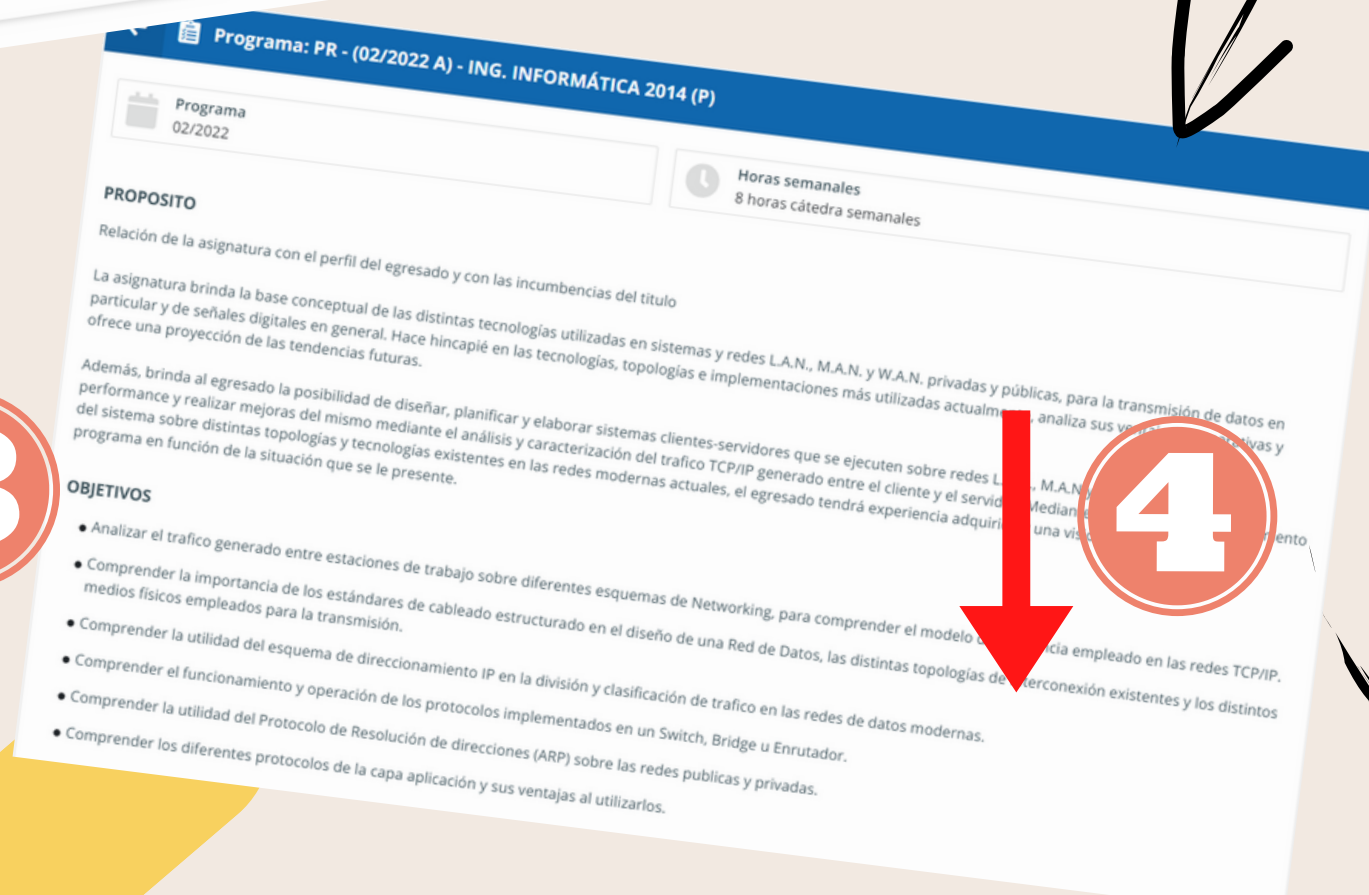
Programa: PR - (02/2022 A) - ING. INFORMÁTICA 2014 (P)

Programa
02/2022

Horas semanales
8 horas cátedra semanales

PROPOSITO

Relación de la asignatura con el perfil del egresado y con las incumbencias del titulo

La asignatura brinda la base conceptual de las distintas tecnologías utilizadas en sistemas y redes L.A.N., M.A.N. y W.A.N. privadas y públicas, para la transmisión de datos en particular y de señales digitales en general. Hace hincapié en las tecnologías, topologías e implementaciones más utilizadas actualme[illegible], analiza sus ve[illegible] ofrece una proyección de las tendencias futuras.

Además, brinda al egresado la posibilidad de diseñar, planificar y elaborar sistemas clientes-servidores que se ejecuten sobre redes L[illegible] M.A.N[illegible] performance y realizar mejoras del mismo mediante el análisis y caracterización del trafico TCP/IP generado entre el cliente y el servid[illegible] Median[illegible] del sistema sobre distintas topologías y tecnologías existentes en las redes modernas actuales, el egresado tendrá experiencia adquiri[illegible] una vis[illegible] programa en función de la situación que se le presente.

3

4

OBJETIVOS

• Analizar el trafico generado entre estaciones de trabajo sobre diferentes esquemas de Networking, para comprender el modelo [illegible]cia empleado en las redes TCP/IP.
• Comprender la importancia de los estándares de cableado estructurado en el diseño de una Red de Datos, las distintas topologías de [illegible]terconexión existentes y los distintos medios físicos empleados para la transmisión.
• Comprender la utilidad del esquema de direccionamiento IP en la división y clasificación de trafico en las redes de datos modernas.
• Comprender el funcionamiento y operación de los protocolos implementados en un Switch, Bridge u Enrutador.
• Comprender la utilidad del Protocolo de Resolución de direcciones (ARP) sobre las redes publicas y privadas.
• Comprender los diferentes protocolos de la capa aplicación y sus ventajas al utilizarlos.